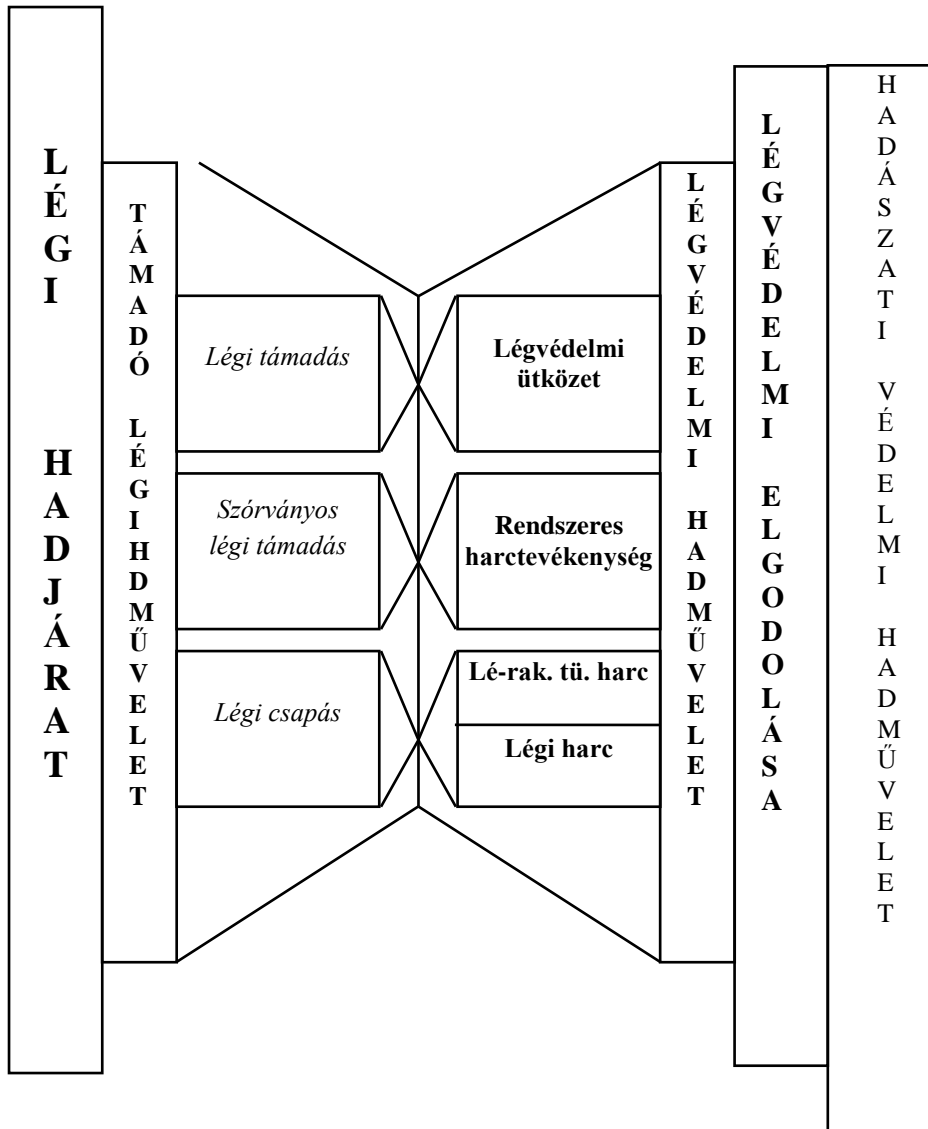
LÉGI HADJÁRAT

TÁMADÓ LÉGIHDMŰVELET

Légi támadás

Szórványos légi támadás

Légi csapás

Légvédelmi ütközet

Rendszeres harctevékenység

Lé-rak. tü. harc

Légi harc

LÉGVÉDELMI HADMŰVELET

LÉGVÉDELMI ELGODOLÁSA

HADÁSZATI VÉDELMI HADMŰVELET